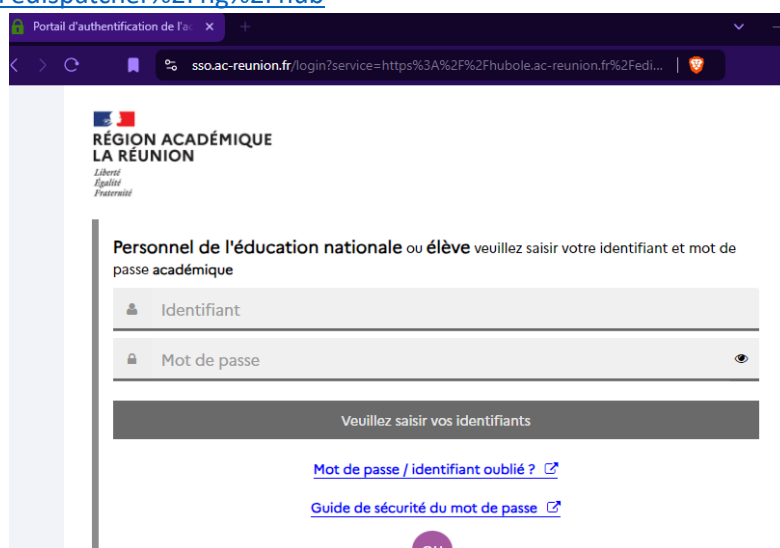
%2Fdispatcher%2Ffiq%2Fhub

Portail d'authentification de l'ac ×

sso.ac-reunion.fr/login?service=https%3A%2F%2Fhubole.ac-reunion.fr%2Fedi...

RÉGION ACADÉMIQUE
LA RÉUNION
Liberté
Égalité
Fraternité

Personnel de l'éducation nationale ou élève veuillez saisir votre identifiant et mot de passe académique

Identifiant

Mot de passe

Veuillez saisir vos identifiants

Mot de passe / identifiant oublié ?

Guide de sécurité du mot de passe